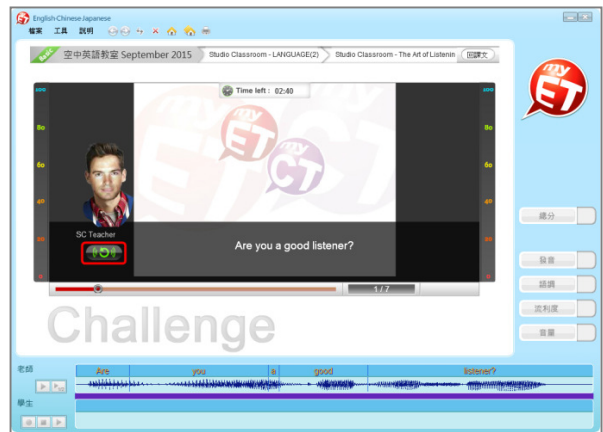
English-Chinese-Japanese
檔案 工具 說明
Basic 空中英語教室 September 2015 Studio Classroom - LANGUAGE(2) Studio Classroom - The Art of Listenin 回課文
Time left : 02:40
100
80
60
40
20
0
SC Teacher
Are you a good listener?
1 / 7
Challenge
myET
總分
發音
語調
流利度
音量
老師
Are you a good listener?
學生